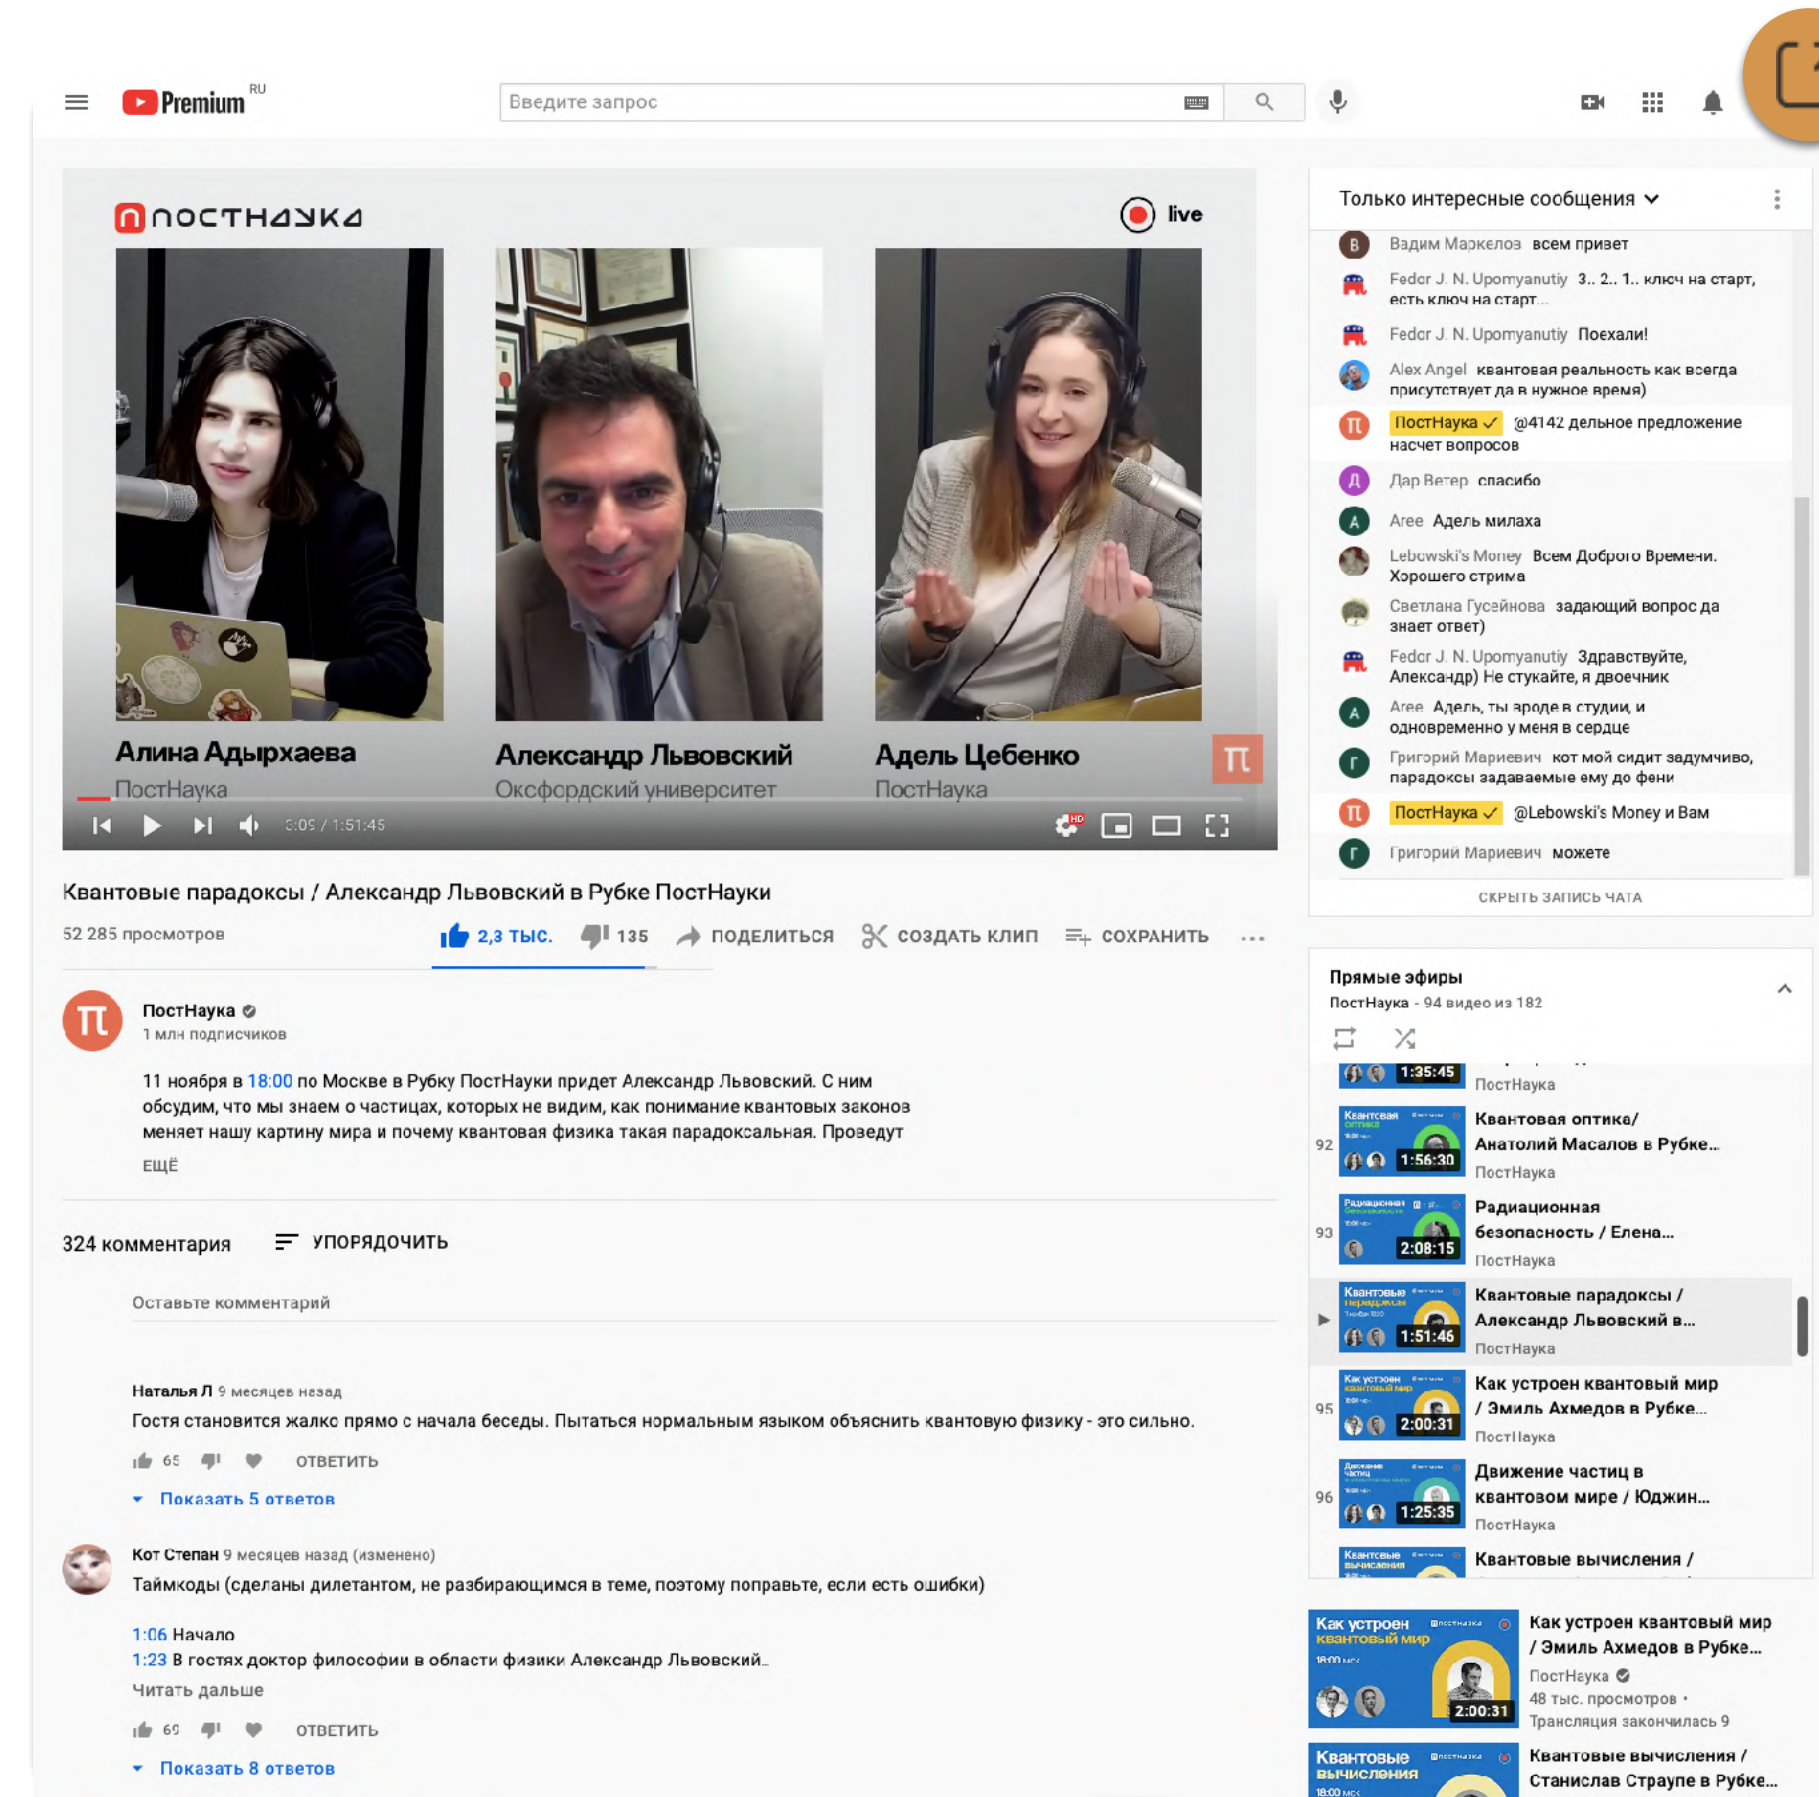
Premium RU

Введите запрос

ПОСТНАУКА live

Алина Адырхаева
ПостНаука

Александр Львовский
Оксфордский университет

Адель Цебенко
ПостНаука

0:09 / 1:51:45

Квантовые парадоксы / Александр Львовский в Рубке ПостНауки

52 285 просмотров

2,3 ТЫС. 135 ПОДЕЛИТЬСЯ СОЗДАТЬ КЛИП СОХРАНИТЬ

ПостНаука
1 млн подписчиков

11 ноября в 18:00 по Москве в Рубку ПостНауки придет Александр Львовский. С ним обсудим, что мы знаем о частицах, которых не видим, как понимание квантовых законов меняет нашу картину мира и почему квантовая физика такая парадоксальная. Проведут

ЕЩЁ

324 комментария УПОРЯДОЧИТЬ

Оставьте комментарий

Наталья Л 9 месяцев назад
Гостя становится жалко прямо с начала беседы. Пытаться нормальным языком объяснить квантовую физику - это сильно.

65 ОТВЕТИТЬ

Показать 5 ответов

Кот Степан 9 месяцев назад (изменено)
Таймкоды (сделаны дилетантом, не разбирающимся в теме, поэтому поправьте, если есть ошибки)

1:06 Начало
1:23 В гостях доктор философии в области физики Александр Львовский...
Читать дальше

69 ОТВЕТИТЬ

Показать 8 ответов

Только интересные сообщения

Вадим Маркелов всем привет
Fedor J. N. Upornyanutiy 3.. 2.. 1.. ключ на старт, есть ключ на старт...
Fedor J. N. Upornyanutiy Поехали!
Alex Angel квантовая реальность как всегда присутствует да в нужное время)
ПостНаука @4142 дельное предложение насчет вопросов
Дар Ветер спасибо
Aree Адель милаха
Lebowski's Money Всем Доброго Времени. Хорошего стрима
Светлана Гусейнова задающий вопрос да знает ответ)
Fedor J. N. Upornyanutiy Здравствуйте, Александр) Не стукайте, я двоечник
Aree Адель, ты вроде в студии, и одновременно у меня в сердце
Григорий Мариевич кот мой сидит задумчиво, парадоксы задаваемые ему до фени
ПостНаука @Lebowski's Money и Вам
Григорий Мариевич можете

СКРЫТЬ ЗАПИСЬ ЧАТА

Прямые эфиры
ПостНаука - 94 видео из 182

1:35:45 ПостНаука
92 1:56:30 Квантовая оптика/ Анатолий Масалов в Рубке... ПостНаука
93 2:08:15 Радиационная безопасность / Елена... ПостНаука
1:51:46 Квантовые парадоксы / Александр Львовский в... ПостНаука
95 2:00:31 Как устроен квантовый мир / Эмиль Ахмедов в Рубке... ПостНаука
96 1:25:35 Движение частиц в квантовом мире / Юджин... ПостНаука
Квантовые вычисления /

Как устроен квантовый мир 2:00:31
Как устроен квантовый мир / Эмиль Ахмедов в Рубке...
ПостНаука
48 тыс. просмотров •
Трансляция закончилась 9

Квантовые вычисления
Квантовые вычисления / Станислав Страупе в Рубке...